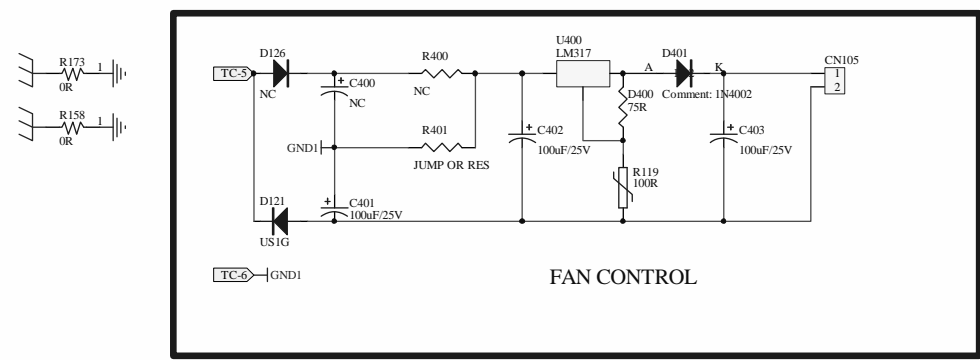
R173
0R
1

R158
0R
1

D126
TC-5
NC

C400
NC

R400
NC

U400
LM317

D401
A
K
Comment: 1N4002

CN105
1
2

D400
75R

GND1

R401
JUMP OR RES

C402
100uF/25V

C403
100uF/25V

R119
100R

D121
US1G

C401
100uF/25V

TC-6
GND1

FAN CONTROL